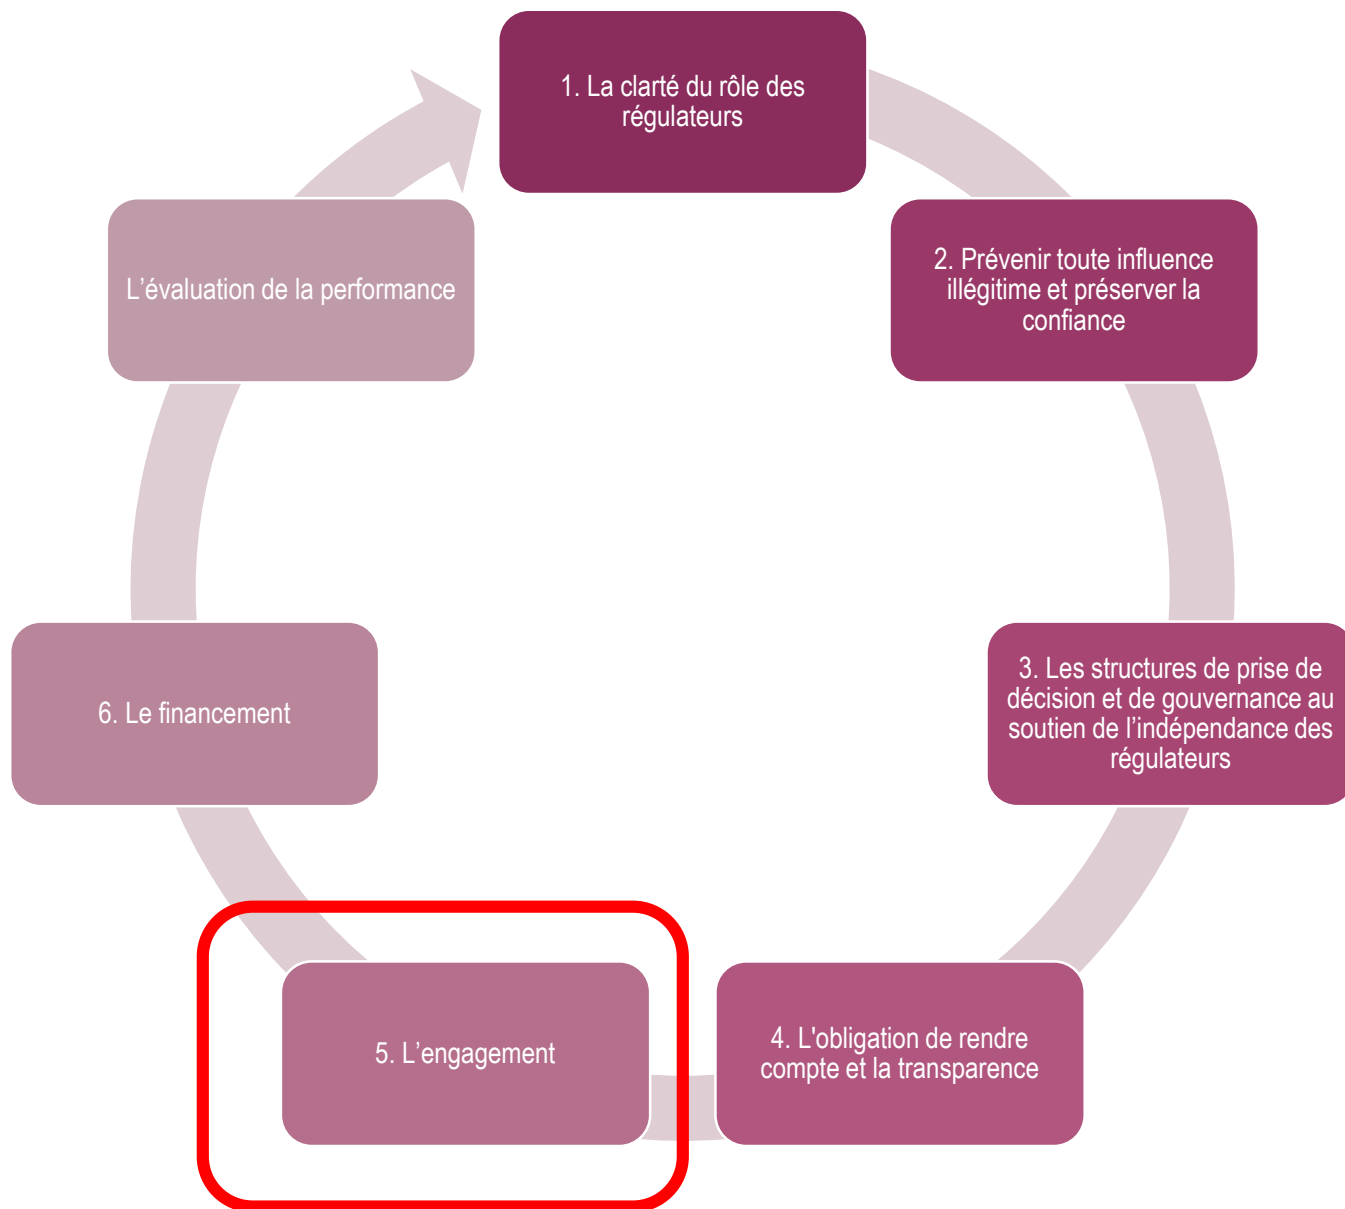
1. La clarté du rôle des régulateurs

2. Prévenir toute influence illégitime et préserver la confiance

3. Les structures de prise de décision et de gouvernance au soutien de l’indépendance des régulateurs

4. L'obligation de rendre compte et la transparence

5. L’engagement

6. Le financement

L’évaluation de la performance